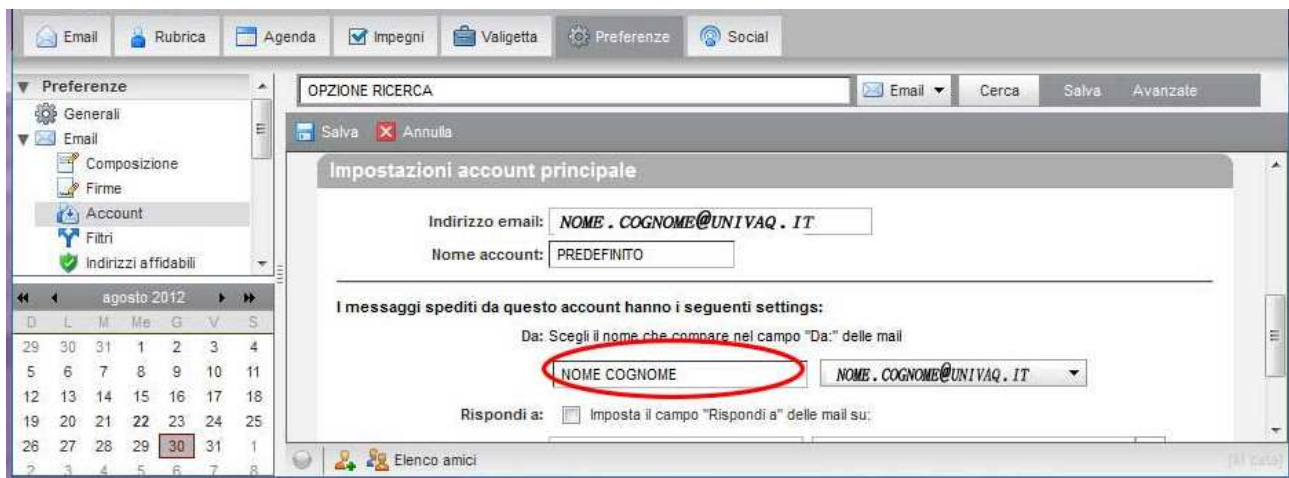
Email Rubrica Agenda Impegni Valigetta Preferenze Social

Preferenze
Generali
Email
Composizione
Firme
Account
Filtri
Indirizzi affidabili

agosto 2012

| D | L | M | Me | G | V | S |
|---|---|---|---|---|---|---|
| 29 | 30 | 31 | 1 | 2 | 3 | 4 |
| 5 | 6 | 7 | 8 | 9 | 10 | 11 |
| 12 | 13 | 14 | 15 | 16 | 17 | 18 |
| 19 | 20 | 21 | 22 | 23 | 24 | 25 |
| 26 | 27 | 28 | 29 | 30 | 31 | 1 |
| 2 | 3 | 4 | 5 | 6 | 7 | 8 |

OPZIONE RICERCA Email Cerca Salva Avanzate

Salva Annulla

Impostazioni account principale

Indirizzo email: NOME.COGNOME@UNIVAQ.IT
Nome account: PREDEFINITO

I messaggi spediti da questo account hanno i seguenti settings:
Da: Scegli il nome che compare nel campo "Da:" delle mail
NOME COGNOME NOME.COGNOME@UNIVAQ.IT
Rispondi a: Imposta il campo "Rispondi a" delle mail su:

Elenco amici